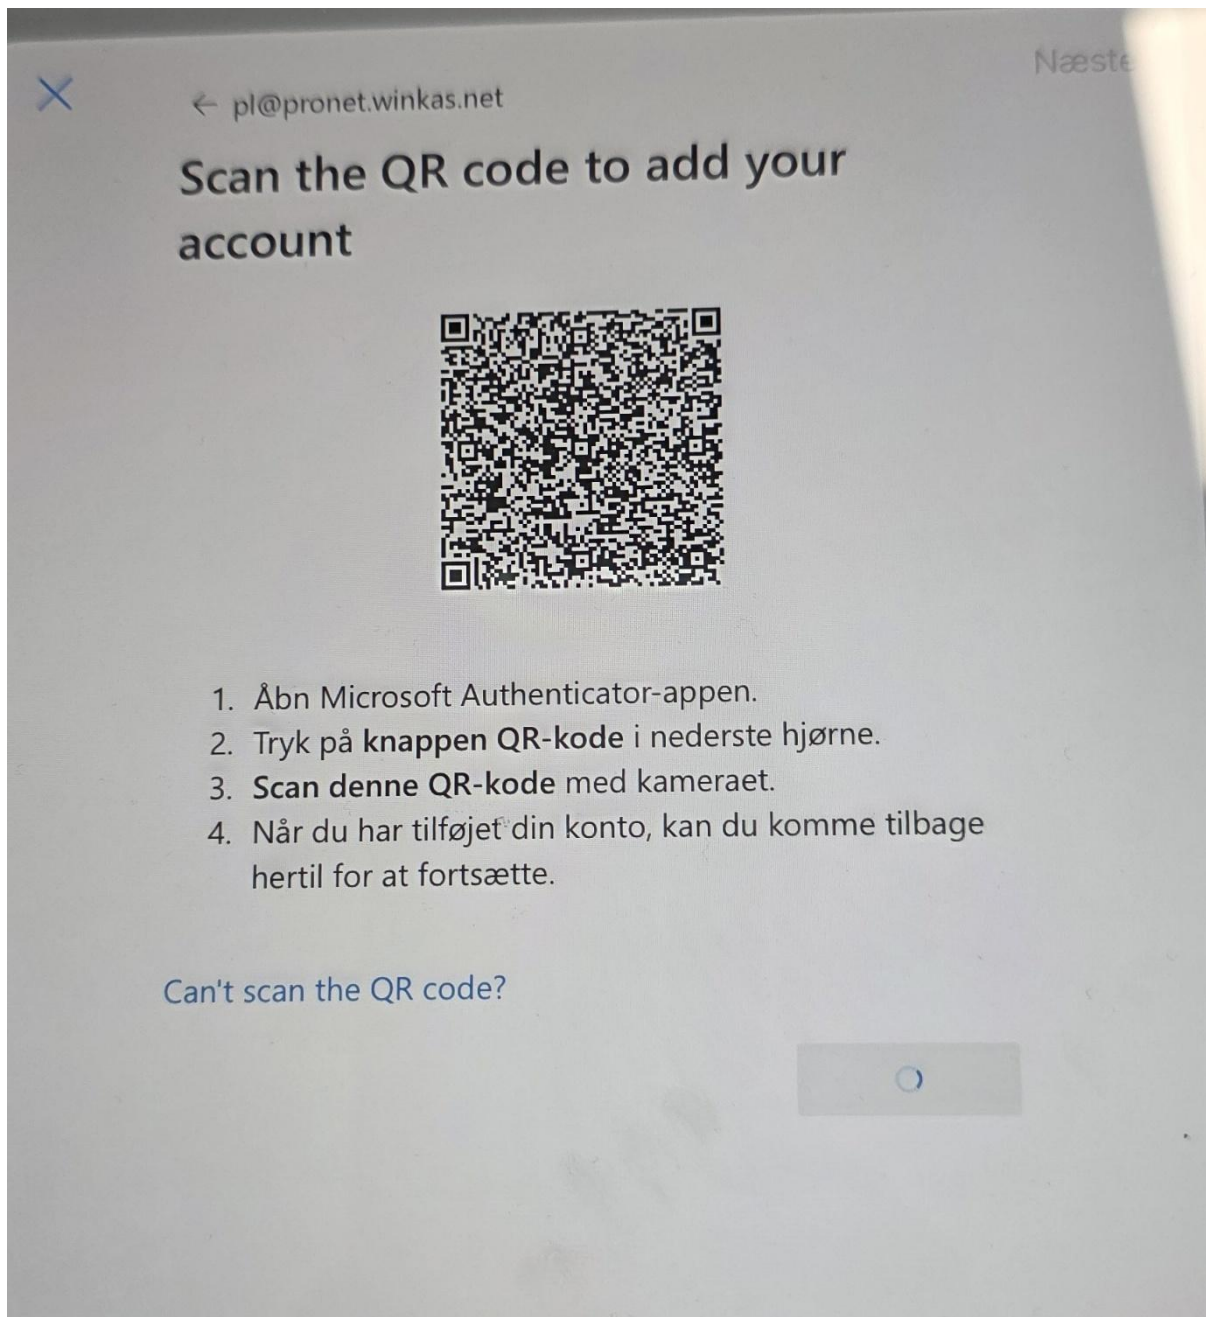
Næste

← pl@pronet.winkas.net

Scan the QR code to add your account

1. Åbn Microsoft Authenticator-appen.
2. Tryk på **knappen QR-kode** i nederste hjørne.
3. **Scan denne QR-kode** med kameraet.
4. Når du har tilføjet din konto, kan du komme tilbage hertil for at fortsætte.

Can't scan the QR code?